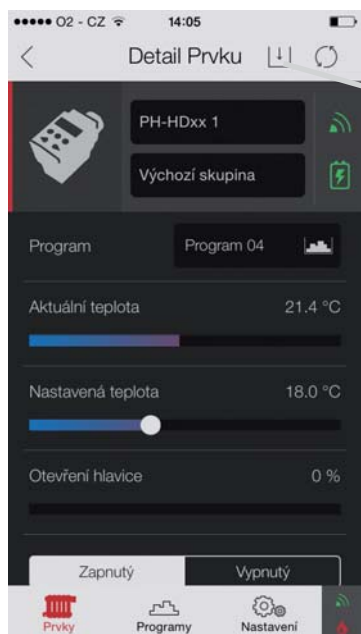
●●●●● O2 - CZ 14:05

Detail Prvku

PH-HDxx 1

Výchozí skupina

Program

Program 04

Aktuální teplota

21.4 °C

Nastavená teplota

18.0 °C

Otevření hlavice

0 %

Zapnutý

Vypnutý

Prvky

Programy

Nastavení